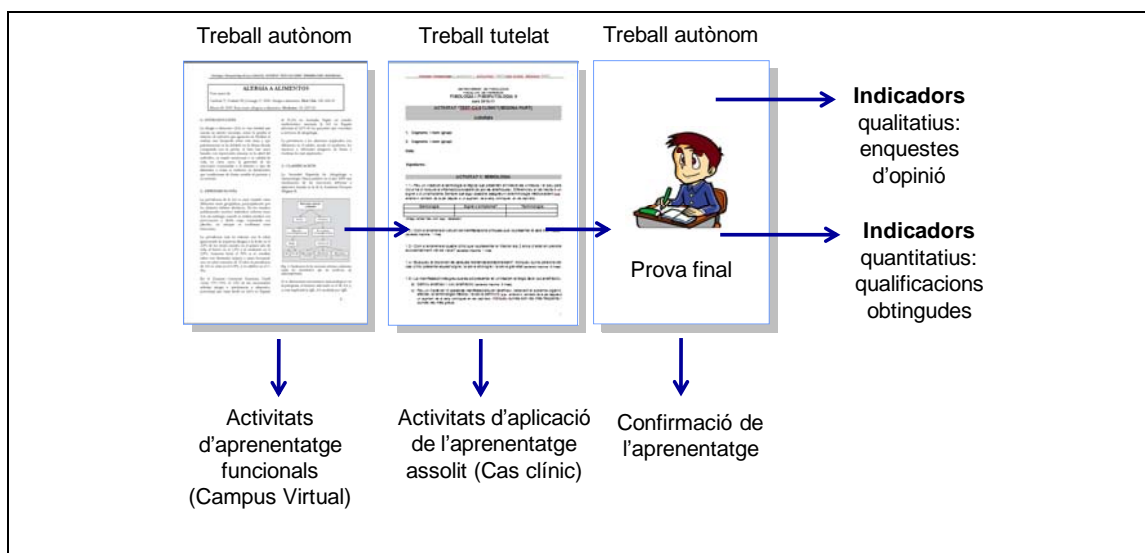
Treball autònom

Treball tutelat

Treball autònom

ALERGIA A ALIMENTOS

Prova final

Indicadors qualitatius: enquestes d'opinió

Indicadors quantitatius: qualificacions obtingudes

Activitats d'aprenentatge funcionals (Campus Virtual)

Activitats d'aplicació de l'aprenentatge assolit (Cas clínic)

Confirmació de l'aprenentatge